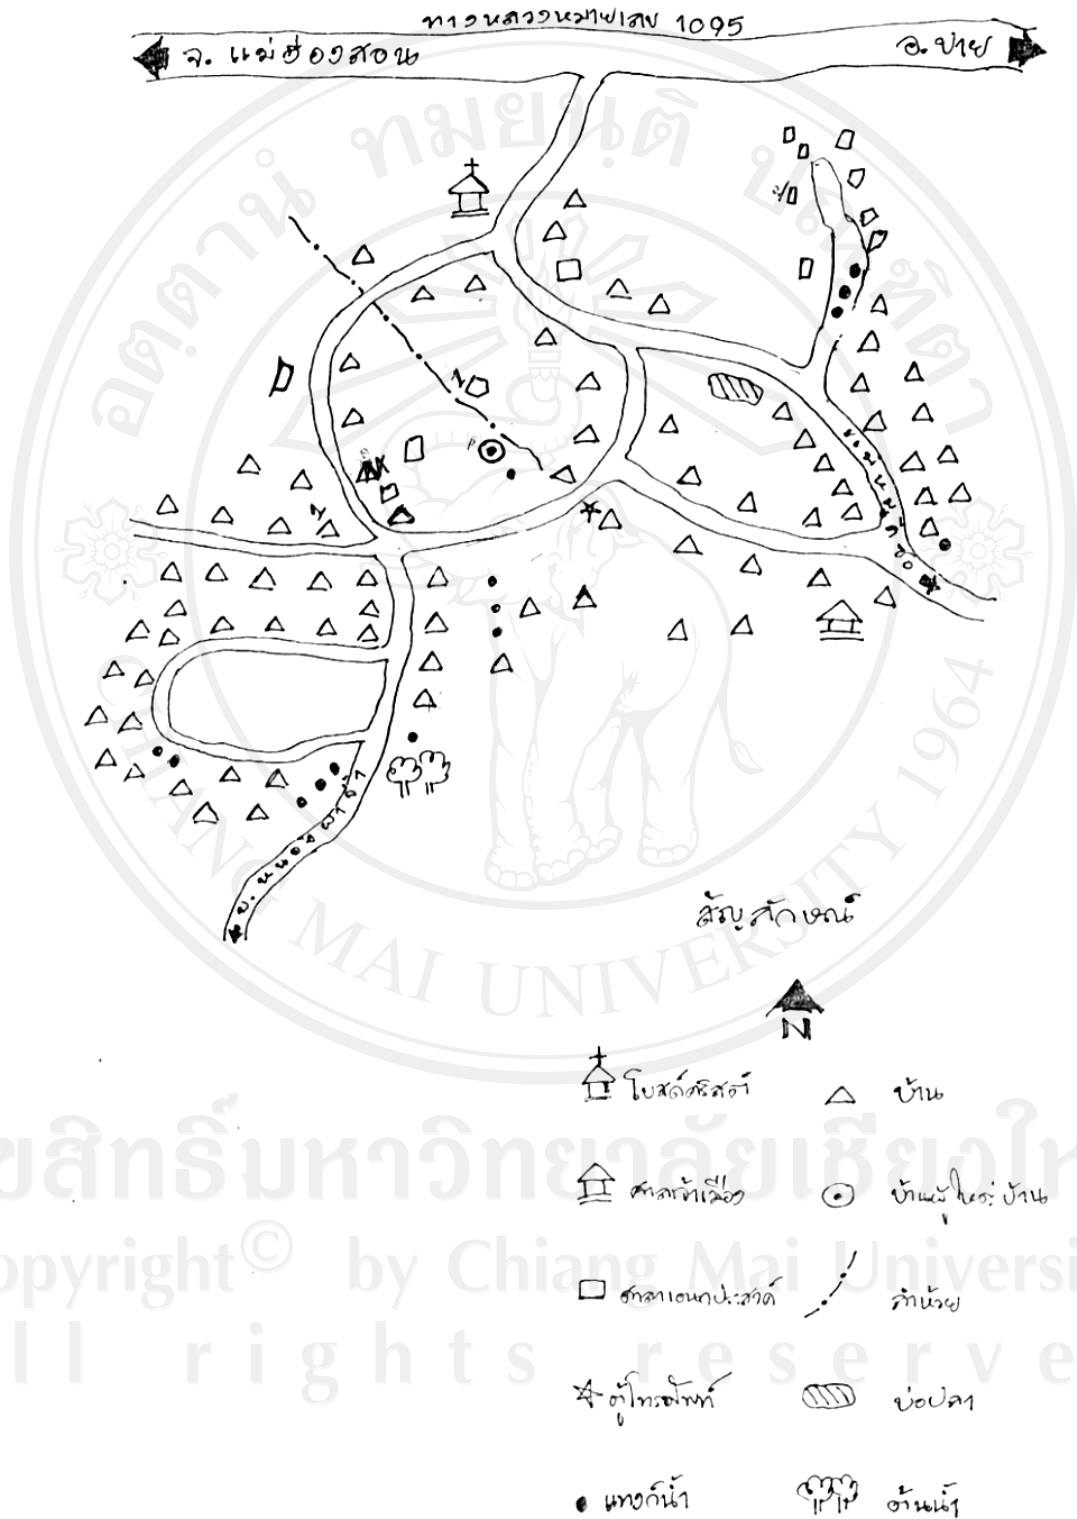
ทางหลวงหมายเลข 1095

จ. แม่ฮ่องสอน

อ. ปาย

ถนนกำห

ถ. หนองผาจ้ำ

สัญลักษณ์

N

โบสถ์คริสต์

บ้าน

ศาลาเจ้าเมือง

บ้านผู้ใหญ่บ้าน

ศาลาเอนกประสงค์

ลำห้วย

ตู้โทรศัพท์

บ่อปลา

แทงก์น้ำ

ต้นน้ำ

อนุสาวรีย์ ทมยันติ มหาวิทยาลัยเชียงใหม่

CHIANG MAI UNIVERSITY 1964

ลิขสิทธิ์มหาวิทยาลัยเชียงใหม่
Copyright© by Chiang Mai University
All rights reserved